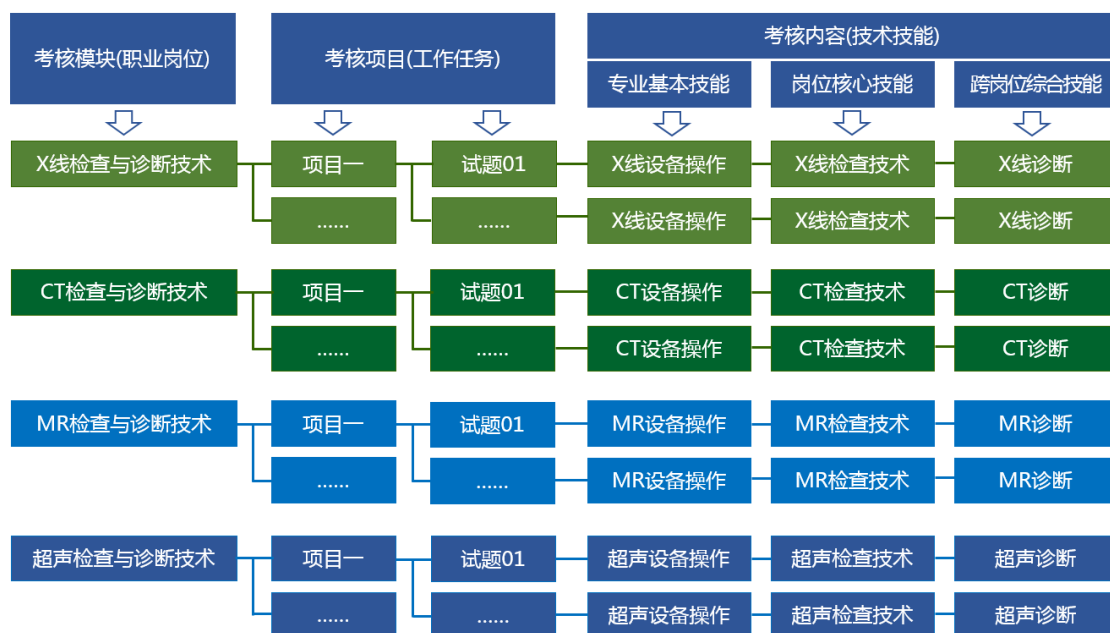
考核模块(职业岗位)

考核项目(工作任务)

考核内容(技术技能)

专业基本技能

岗位核心技能

跨岗位综合技能

X线检查与诊断技术

项目一

试题01

X线设备操作

X线检查技术

X线诊断

......

......

X线设备操作

X线检查技术

X线诊断

CT检查与诊断技术

项目一

试题01

CT设备操作

CT检查技术

CT诊断

......

......

CT设备操作

CT检查技术

CT诊断

MR检查与诊断技术

项目一

试题01

MR设备操作

MR检查技术

MR诊断

......

......

MR设备操作

MR检查技术

MR诊断

超声检查与诊断技术

项目一

试题01

超声设备操作

超声检查技术

超声诊断

......

......

超声设备操作

超声检查技术

超声诊断